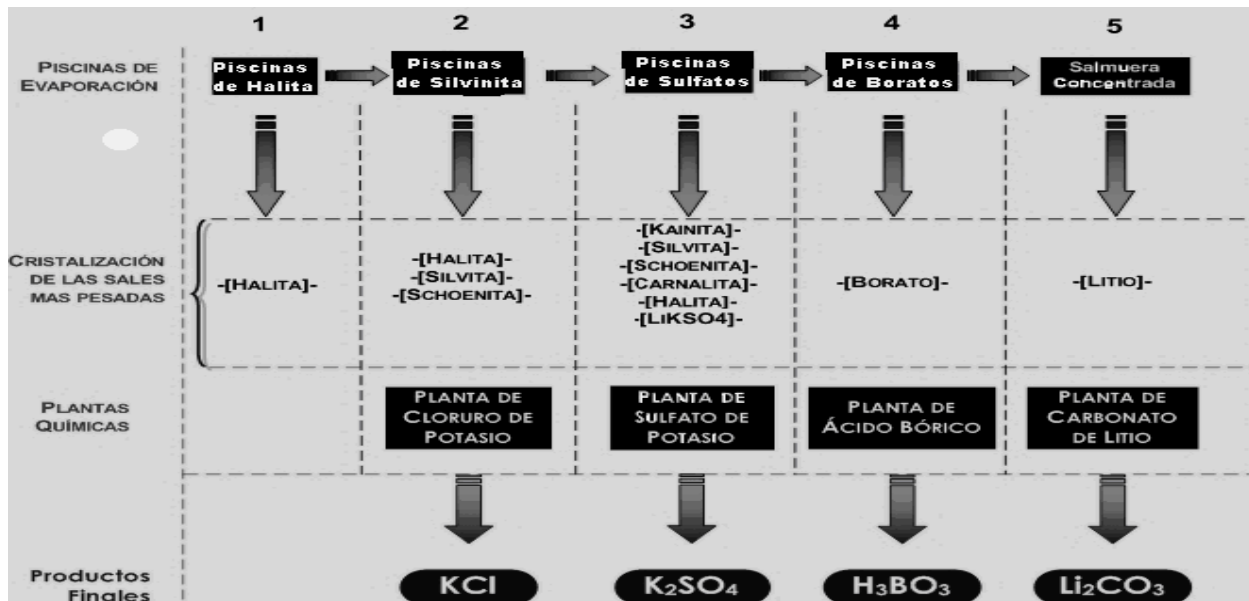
| | 1 | 2 | 3 | 4 | 5 |
|---|---|---|---|---|---|
| PISCINAS DE EVAPORACIÓN | Piscinas de Halita | Piscinas de Silvinita | Piscinas de Sulfatos | Piscinas de Boratos | Salmuera Concentrada |
| CRISTALIZACIÓN DE LAS SALES MAS PESADAS | -[HALITA]- | -[HALITA]- -[SILVITA]- -[SCHOENITA]- | -[KAINITA]- -[SILVITA]- -[SCHOENITA]- -[CARNALITA]- -[HALITA]- -[LIKSO4]- | -[BORATO]- | -[LITIO]- |
| PLANTAS QUÍMICAS | | PLANTA DE CLORURO DE POTASIO | PLANTA DE SULFATO DE POTASIO | PLANTA DE ÁCIDO BÓRICO | PLANTA DE CARBONATO DE LITIO |
| Productos Finales | | KCl | $K_2SO_4$ | $H_3BO_3$ | $Li_2CO_3$ |